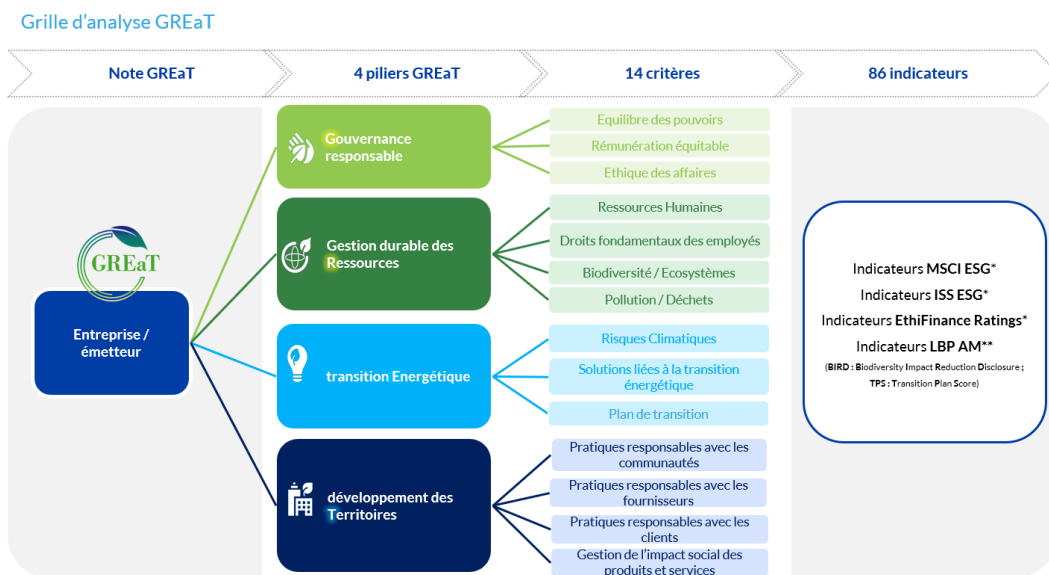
Grille d'analyse GREaT

Note GREaT

4 piliers GREaT

14 critères

86 indicateurs

GREaT

Entreprise / émetteur

Gouvernance responsable

Gestion durable des Ressources

transition Energétique

développement des Territoires

Equilibre des pouvoirs

Rémunération équitable

Ethique des affaires

Ressources Humaines

Droits fondamentaux des employés

Biodiversité / Ecosystèmes

Pollution / Déchets

Risques Climatiques

Solutions liées à la transition énergétique

Plan de transition

Pratiques responsables avec les communautés

Pratiques responsables avec les fournisseurs

Pratiques responsables avec les clients

Gestion de l'impact social des produits et services

Indicateurs MSCI ESG*

Indicateurs ISS ESG*

Indicateurs EthiFinance Ratings*

Indicateurs LBP AM**

(BIRD : Biodiversity Impact Reduction Disclosure ; TPS : Transition Plan Score)